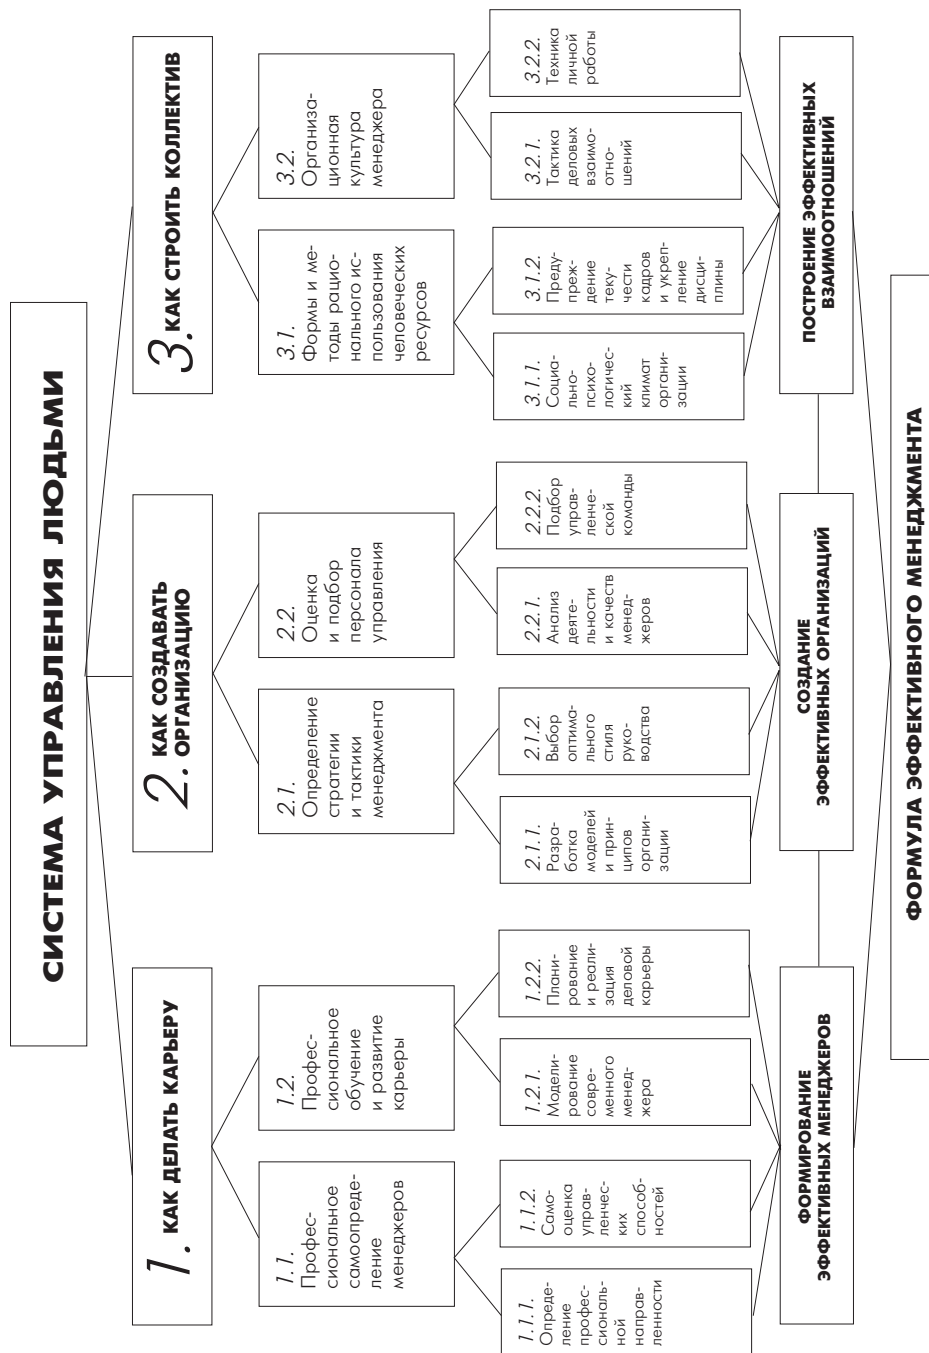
СИСТЕМА УПРАВЛЕНИЯ ЛЮДЬМИ

1. КАК ДЕЛАТЬ КАРЬЕРУ

1.1. Профессиональное самоопределение менеджеров

1.1.1. Определение профессиональной направленности

1.1.2. Самооценка управленческих способностей

1.2. Профессиональное обучение и развитие карьеры

1.2.1. Моделирование современного менеджера

1.2.2. Планирование и реализация деловой карьеры

ФОРМИРОВАНИЕ ЭФФЕКТИВНЫХ МЕНЕДЖЕРОВ

2. КАК СОЗДАВАТЬ ОРГАНИЗАЦИЮ

2.1. Определение стратегии и тактики менеджмента

2.1.1. Разработка моделей и принципов организации

2.1.2. Выбор оптимального стиля руководства

2.2. Оценка и подбор персонала управления

2.2.1. Анализ деятельности и качеств менеджеров

2.2.2. Подбор управленческой команды

СОЗДАНИЕ ЭФФЕКТИВНЫХ ОРГАНИЗАЦИЙ

3. КАК СТРОИТЬ КОЛЛЕКТИВ

3.1. Формы и методы рационального использования человеческих ресурсов

3.1.1. Социально-психологический климат организации

3.1.2. Предупреждение текучести кадров и укрепление дисциплины

3.2. Организационная культура менеджера

3.2.1. Тактика деловых взаимоотношений

3.2.2. Техника личной работы

ПОСТРОЕНИЕ ЭФФЕКТИВНЫХ ВЗАИМООТНОШЕНИЙ

ФОРМУЛА ЭФФЕКТИВНОГО МЕНЕДЖМЕНТА